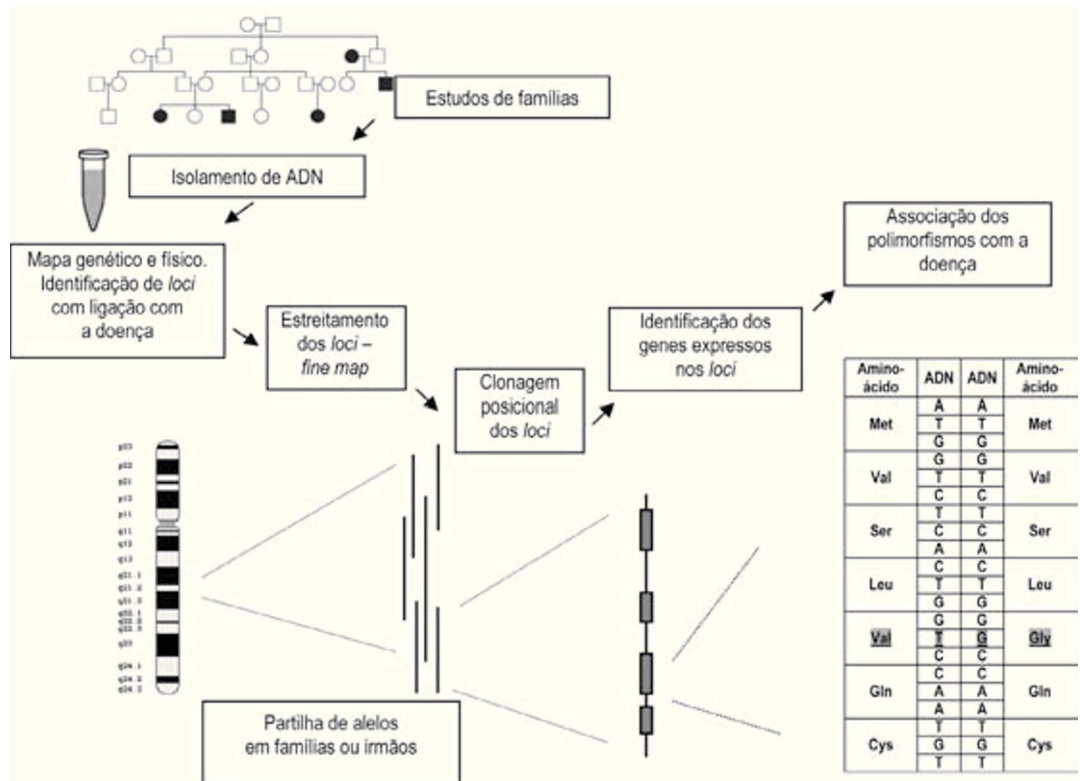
Estudos de famílias

Isolamento de ADN

Mapa genético e físico. Identificação de *loci* com ligação com a doença

Estreitamento dos *loci* – *fine map*

Clonagem posicional dos *loci*

Identificação dos genes expressos nos *loci*

Associação dos polimorfismos com a doença

p23
p22
p21
p13
p11
q11
q12
q13
q21.1
q21.3
q31.3
q32.1
q32.3
q33
q24.1
q24.2
q24.3

| Amino-ácido | ADN | ADN | Amino-ácido |
|---|---|---|---|
| Met | A | A | Met |
| | T | T | |
| | G | G | |
| Val | G | G | Val |
| | T | T | |
| | C | C | |
| Ser | T | T | Ser |
| | C | C | |
| | A | A | |
| Leu | C | C | Leu |
| | T | T | |
| | G | G | |
| Val | G | G | Gly |
| | T | G | |
| | C | C | |
| Gln | C | C | Gln |
| | A | A | |
| | A | A | |
| Cys | T | T | Cys |
| | G | G | |
| | T | T | |

Partilha de alelos em famílias ou irmãos